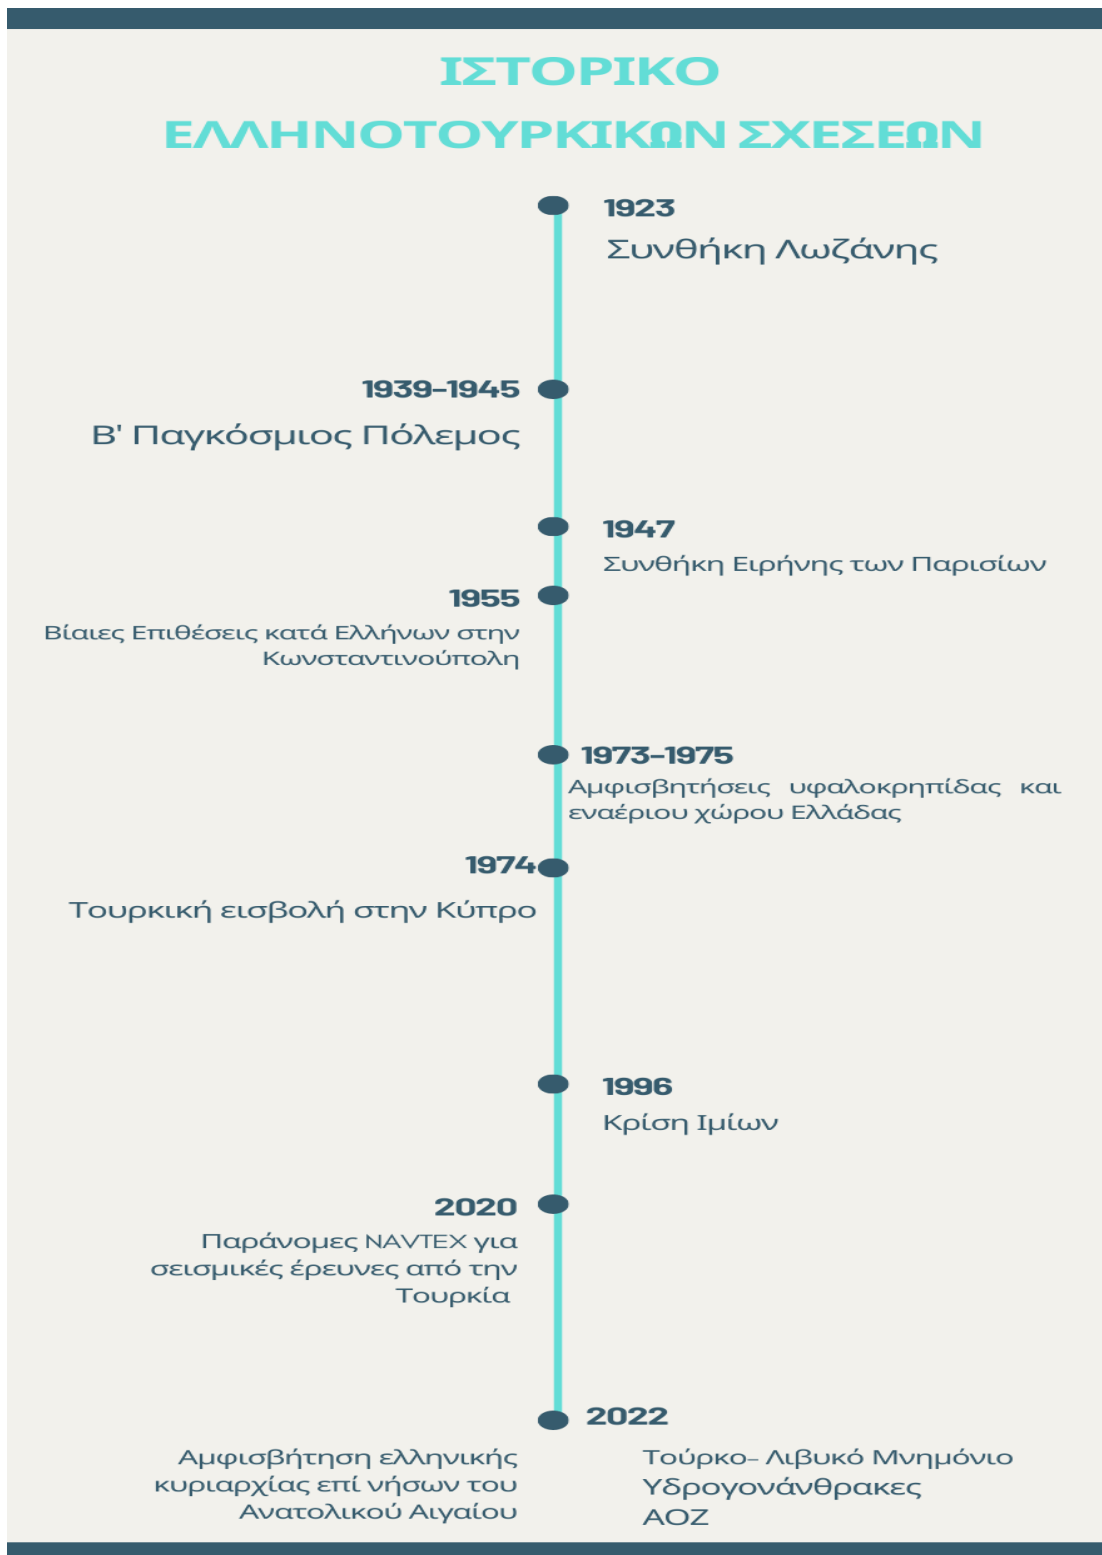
ΙΣΤΟΡΙΚΟ
ΕΛΛΗΝΟΤΟΥΡΚΙΚΩΝ ΣΧΕΣΕΩΝ

1923
Συνθήκη Λωζάνης

1939-1945
Β' Παγκόσμιος Πόλεμος

1947
Συνθήκη Ειρήνης των Παρισίων

1955
Βίαιες Επιθέσεις κατά Ελλήνων στην Κωνσταντινούπολη

1973-1975
Αμφισβητήσεις υφαλοκρηπίδας και εναέριου χώρου Ελλάδας

1974
Τουρκική εισβολή στην Κύπρο

1996
Κρίση Ιμίων

2020
Παράνομες NAVTEX για σεισμικές έρευνες από την Τουρκία

2022
Αμφισβήτηση ελληνικής κυριαρχίας επί νήσων του Ανατολικού Αιγαίου

Τούρκο- Λιβυκό Μνημόνιο
Υδρογονάνθρακες
ΑΟΖ